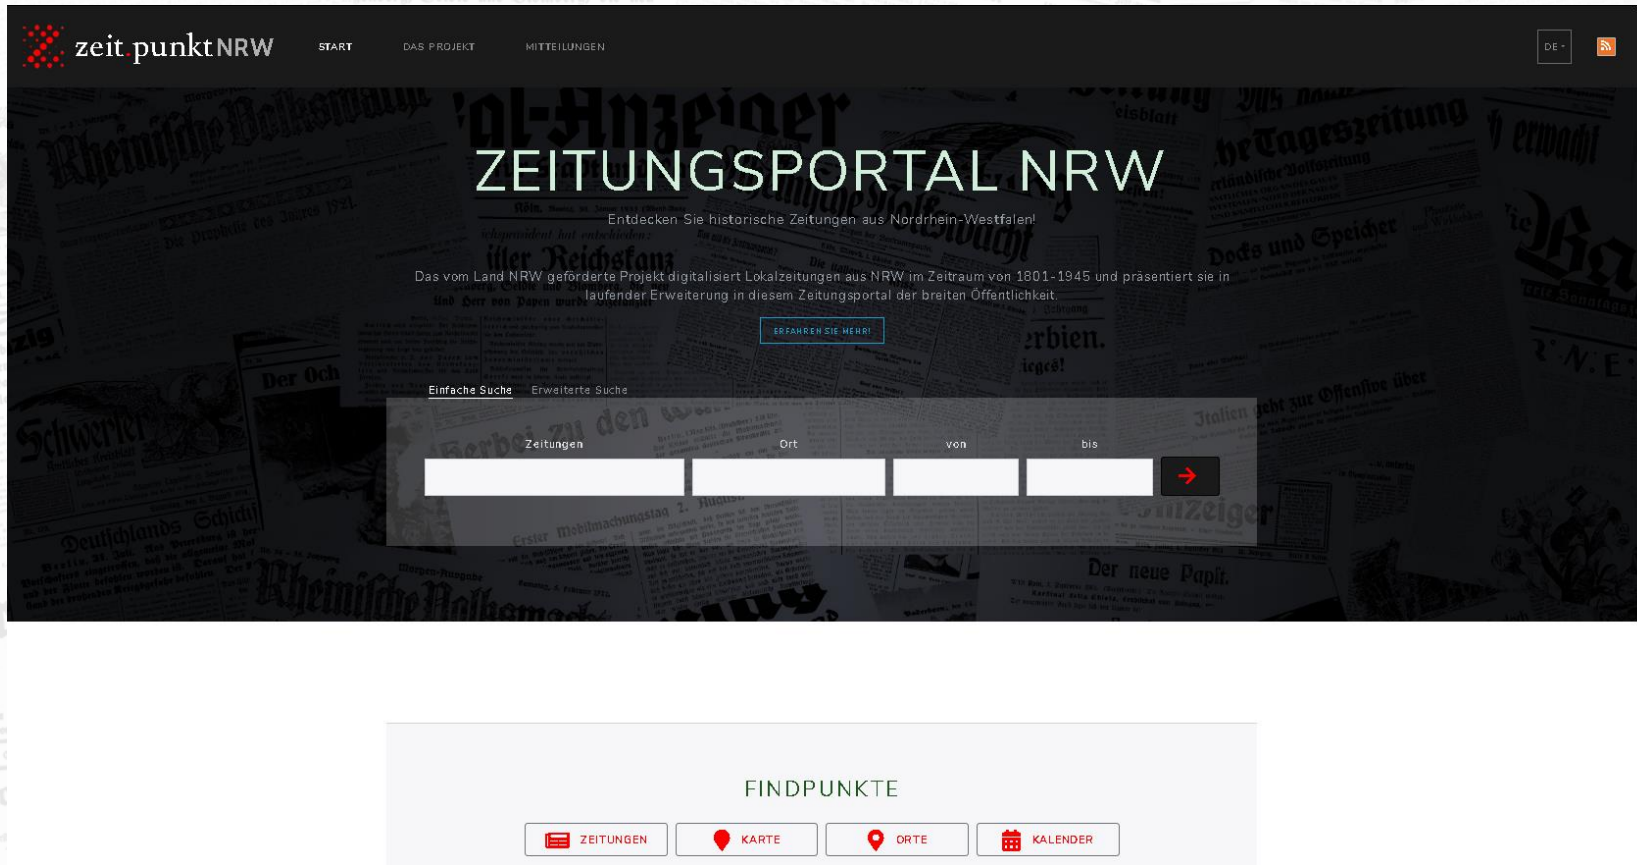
zeit.punktNRW START DAS PROJEKT MITTEILUNGEN DE

ZEITUNGSPORTAL NRW

Entdecken Sie historische Zeitungen aus Nordrhein-Westfalen!

Das vom Land NRW geförderte Projekt digitalisiert Lokalzeitungen aus NRW im Zeitraum von 1801-1945 und präsentiert sie in laufender Erweiterung in diesem Zeitungsportal der breiten Öffentlichkeit.

ERFAHREN SIE MEHR!

Einfache Suche Erweiterte Suche

Zeitungen Ort von bis

FINDPUNKTE

ZEITUNGEN KARTE ORTE KALENDER